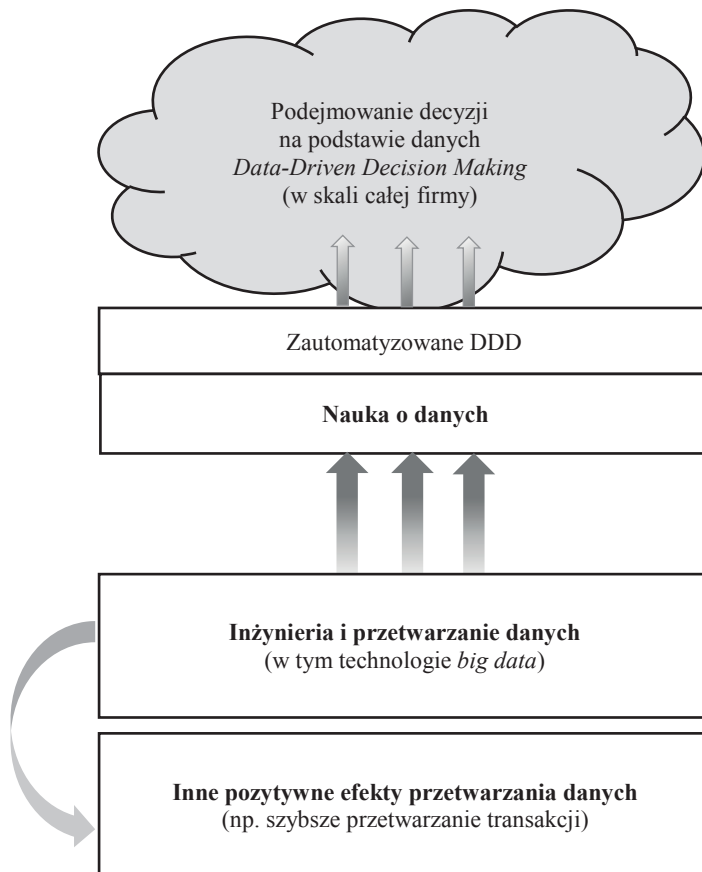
Podejmowanie decyzji
na podstawie danych
*Data-Driven Decision Making*
(w skali całej firmy)

Zautomatyzowane DDD

**Nauka o danych**

**Inżynieria i przetwarzanie danych**
(w tym technologie *big data*)

**Inne pozytywne efekty przetwarzania danych**
(np. szybsze przetwarzanie transakcji)